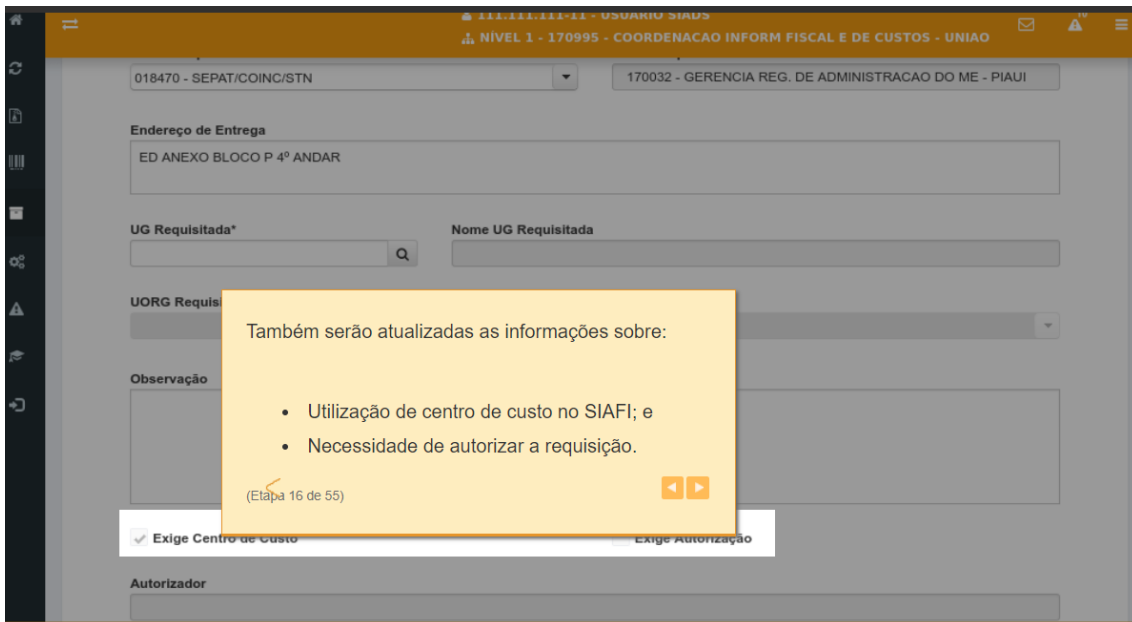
111.111.111-11 - USUARIO SIADS
NÍVEL 1 - 170995 - COORDENACAO INFORM FISCAL E DE CUSTOS - UNIAO

018470 - SEPAT/COINC/STN

170032 - GERENCIA REG. DE ADMINISTRACAO DO ME - PIAUI

Endereço de Entrega

ED ANEXO BLOCO P 4º ANDAR

UG Requisitada*

Nome UG Requisitada

UORG Requisi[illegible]

Observação

Também serão atualizadas as informações sobre:

- Utilização de centro de custo no SIAFI; e
- Necessidade de autorizar a requisição.

(Etapa 16 de 55)

Exige Centro de Custo

Exige Autorização

Autorizador